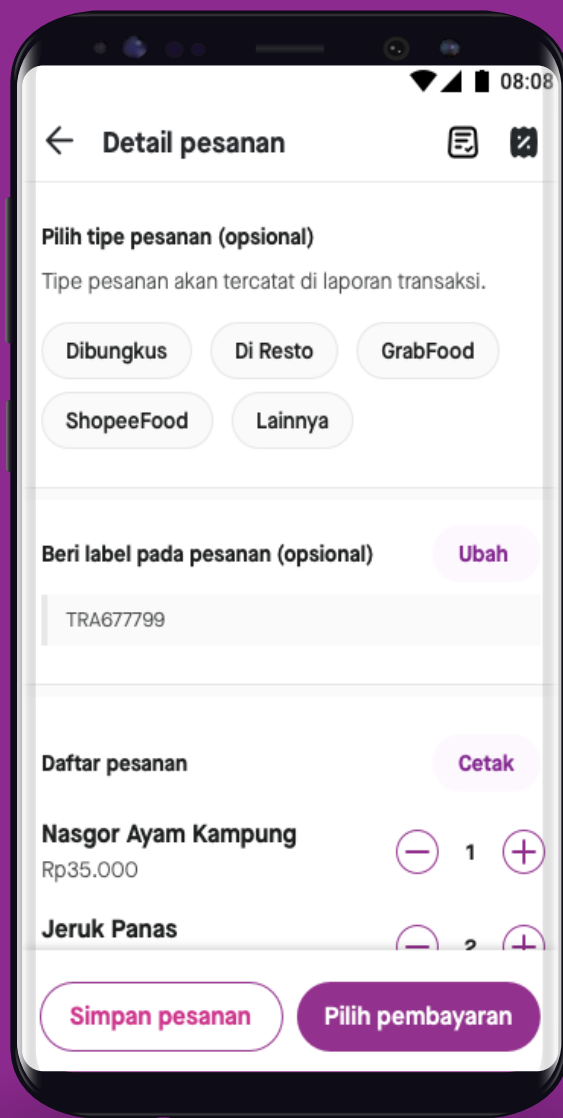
08:08

Detail pesanan

Pilih tipe pesanan (opsional)

Tipe pesanan akan tercatat di laporan transaksi.

Dibungkus

Di Resto

GrabFood

ShopeeFood

Lainnya

Beri label pada pesanan (opsional)

Ubah

TRA677799

Daftar pesanan

Cetak

Nasgor Ayam Kampung

Rp35.000

1

Jeruk Panas

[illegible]

Simpan pesanan

Pilih pembayaran